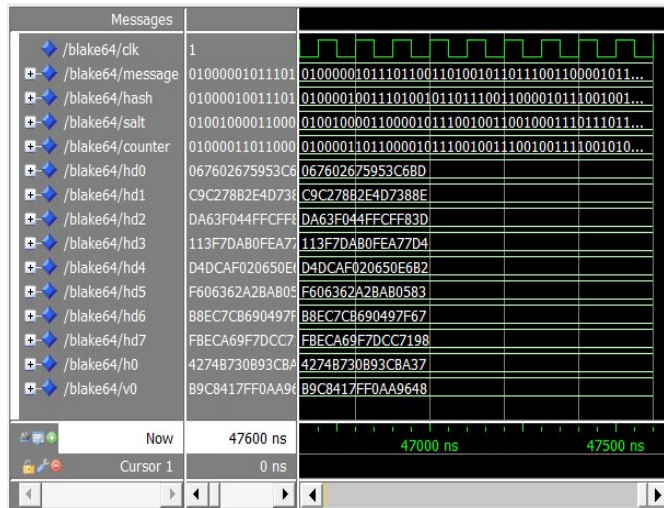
| Messages | | |
|---|---|---|
| /blake64/clk | 1 | |
| /blake64/message | 01000001011101 | 0100000101110110011010010110111001100001011... |
| /blake64/hash | 01000010011101 | 0100001001110100101101110011000010111001001... |
| /blake64/salt | 01001000011000 | 0100100001100001011100100110010001110111011... |
| /blake64/counter | 01000011011000 | 0100001101100001011100100111001001111001010... |
| /blake64/hd0 | 067602675953C6 | 067602675953C6BD |
| /blake64/hd1 | C9C278B2E4D73 | C9C278B2E4D7388E |
| /blake64/hd2 | DA63F044FFCFF | DA63F044FFCFF83D |
| /blake64/hd3 | 113F7DAB0FEA7 | 113F7DAB0FEA77D4 |
| /blake64/hd4 | D4DCAF020650E | D4DCAF020650E6B2 |
| /blake64/hd5 | F606362A2BAB0 | F606362A2BAB0583 |
| /blake64/hd6 | B8EC7CB690497 | B8EC7CB690497F67 |
| /blake64/hd7 | FBECA69F7DCC7 | FBECA69F7DCC7198 |
| /blake64/h0 | 4274B730B93CBA | 4274B730B93CBA37 |
| /blake64/v0 | B9C8417FF0AA9 | B9C8417FF0AA9648 |
| Now | 47600 ns | 47000 ns 47500 ns |
| Cursor 1 | 0 ns | |